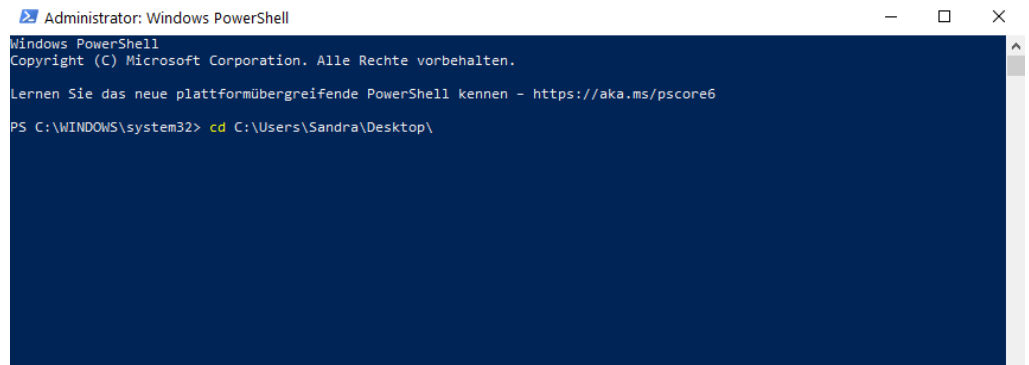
Administrator: Windows PowerShell

Windows PowerShell
Copyright (C) Microsoft Corporation. Alle Rechte vorbehalten.

Lernen Sie das neue plattformübergreifende PowerShell kennen – https://aka.ms/pscore6

PS C:\WINDOWS\system32> cd C:\Users\Sandra\Desktop\